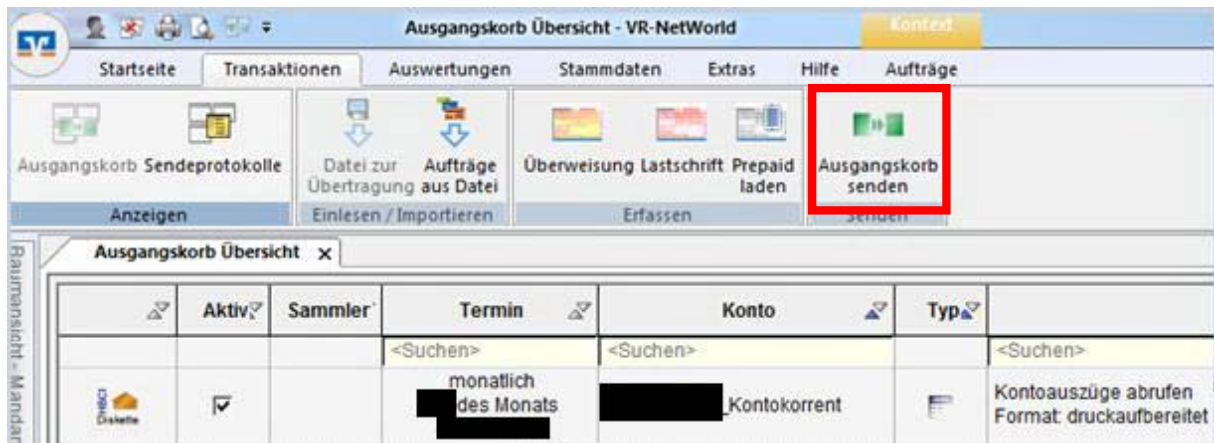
Ausgangskorb Übersicht - VR-NetWorld

Kontext

Startseite Transaktionen Auswertungen Stammdaten Extras Hilfe Aufträge

Ausgangskorb Sendeprotokolle
Anzeigen

Datei zur Übertragung Aufträge aus Datei
Einlesen / Importieren

Überweisung Lastschrift Prepaid laden
Erfassen

Ausgangskorb senden
Senden

Raumansicht - Mandan

Ausgangskorb Übersicht ×

| | Aktiv | Sammler | Termin | Konto | Typ | |
|---|---|---|---|---|---|---|
| | | | <Suchen> | <Suchen> | | <Suchen> |
| Diskette | ☑ | | monatlich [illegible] des Monats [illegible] | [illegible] Kontokorrent | | Kontoauszüge abrufen Format: druckaufbereitet |